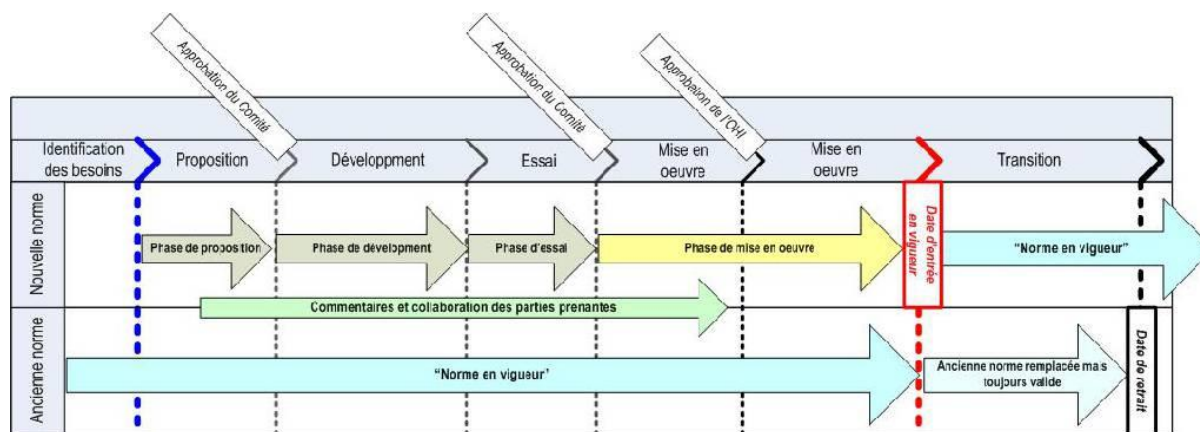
Approbation du Comité

Approbation du Comité

Approbation de l'OHI

Identification des besoins

Proposition

Développment

Essai

Mise en oeuvre

Mise en oeuvre

Transition

Nouvelle norme

Phase de proposition

Phase de dévelopment

Phase d'essai

Phase de mise en oeuvre

Date d'entrée en vigueur

"Norme en vigueur"

Commentaires et collaboration des parties prenantes

Ancienne norme

"Norme en vigueur"

Ancienne norme remplacée mais toujours valide

Date de retrait